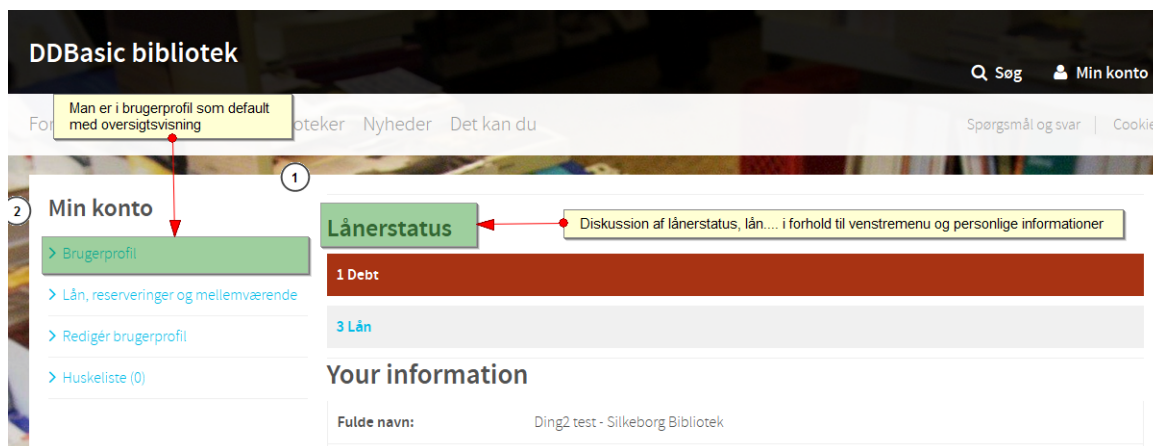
DDBasic bibliotek

Søg

Min konto

Man er i brugerprofil som default med oversigtsvisning

For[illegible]oteker Nyheder Det kan du

Spørgsmål og svar | Cookie

1

2

Min konto

Brugerprofil

Lån, reserveringer og mellemværende

Redigér brugerprofil

Huskeliste (0)

Lånerstatus

Diskussion af lånerstatus, lån.... i forhold til venstremenu og personlige informationer

1 Debt

3 Lån

Your information

Fulde navn: Ding2 test - Silkeborg Bibliotek